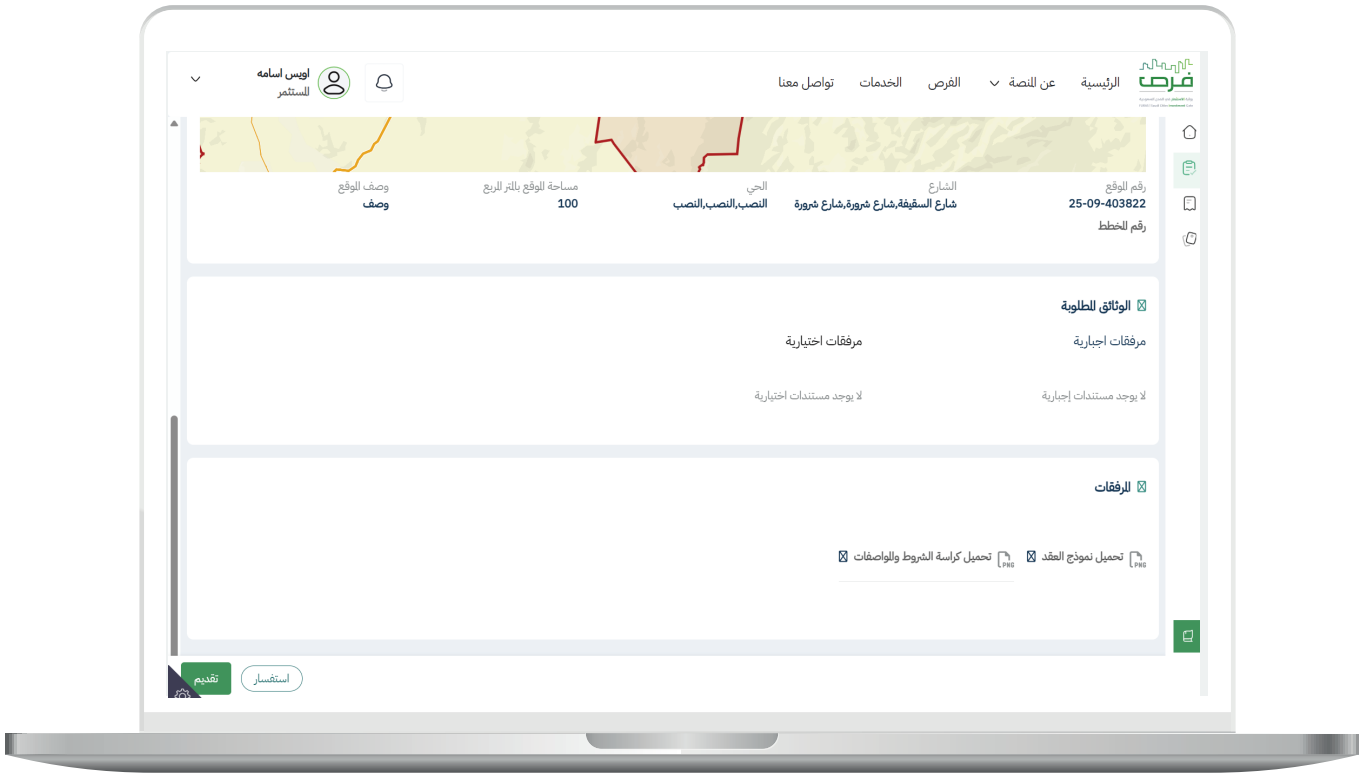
فرص
الرئيسية
عن المنصة
الفرص
الخدمات
تواصل معنا
اويس اسامه
المستثمر

رقم الموقع
25-09-403822
الشارع
شارع السقيفة,شارع شرورة,شارع شرورة
الحي
النصب,النصب,النصب
مساحة الموقع بالمتر المربع
100
وصف الموقع
وصف
رقم المخطط

الوثائق المطلوبة
مرفقات اجبارية
مرفقات اختيارية
لا يوجد مستندات إجبارية
لا يوجد مستندات اختيارية

المرفقات
تحميل نموذج العقد
تحميل كراسة الشروط والمواصفات

تقديم
استفسار